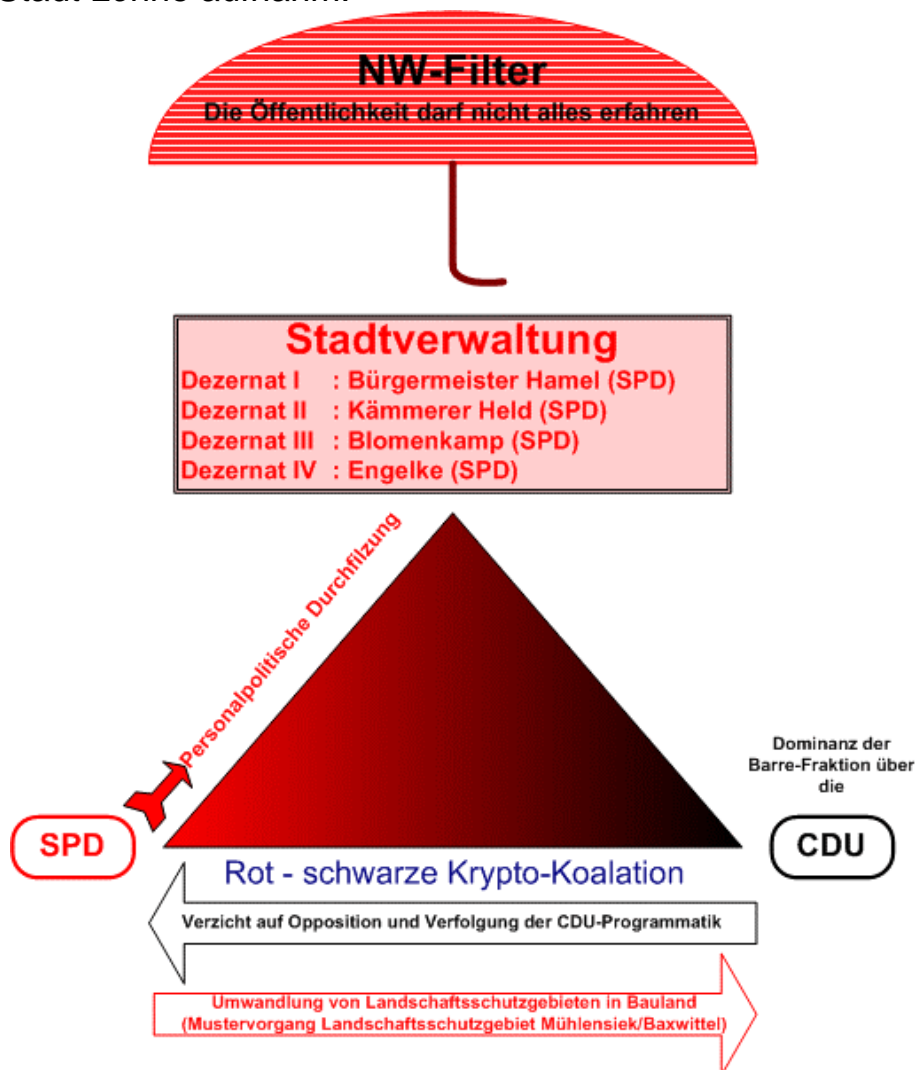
Stadt Lohne aufnahm:

NW-Filter
Die Öffentlichkeit darf nicht alles erfahren

Stadtverwaltung
Dezernat I : Bürgermeister Hamel (SPD)
Dezernat II : Kämmerer Held (SPD)
Dezernat III : Blomenkamp (SPD)
Dezernat IV : Engelke (SPD)

Personalpolitische Durchfilzung

Dominanz der Barre-Fraktion über die

SPD

CDU

Rot - schwarze Krypto-Koalation

Verzicht auf Opposition und Verfolgung der CDU-Programmatik

Umwandlung von Landschaftsschutzgebieten in Bauland (Mustervorgang Landschaftsschutzgebiet Mühlensiek/Baxwittel)